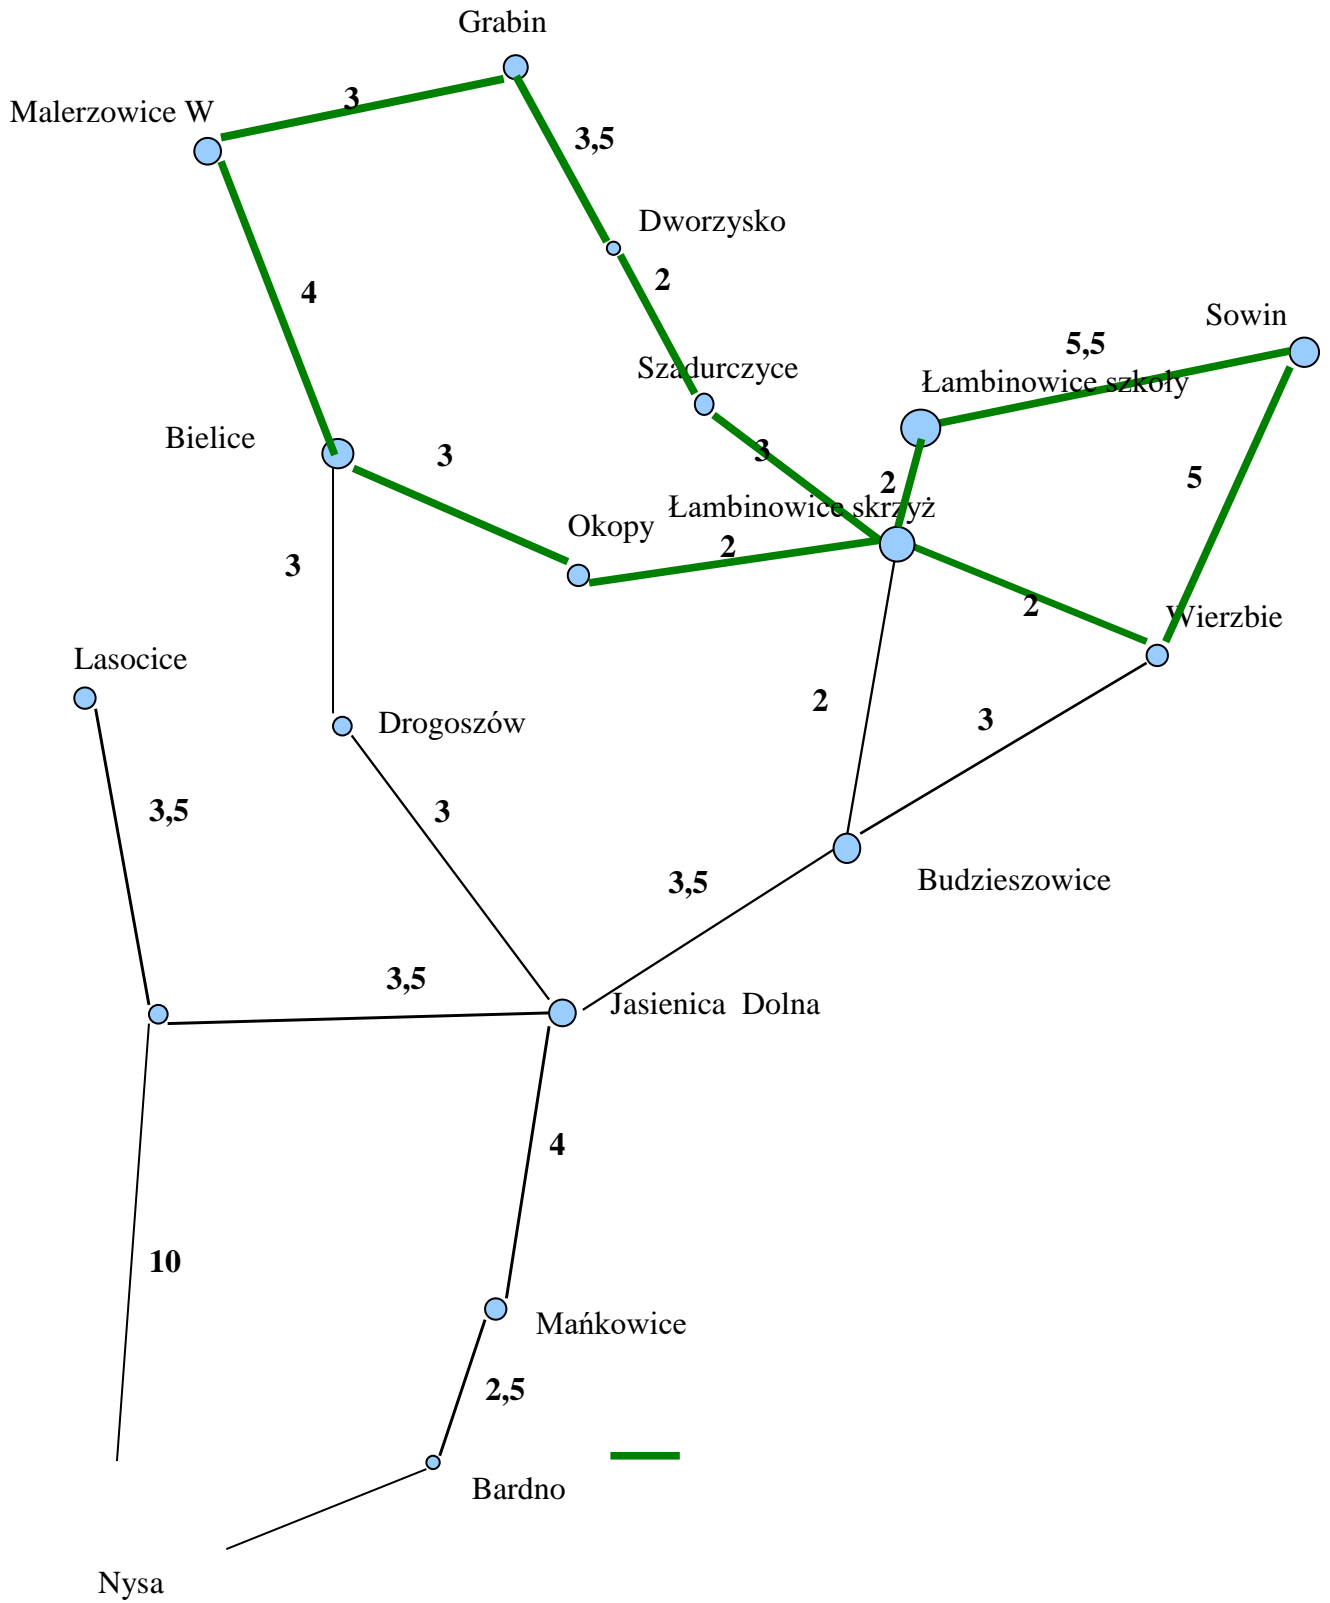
Grabin

Malerzowice W

3

3,5

Dworzysko

4

2

Sowin

5,5

Szadurczyce

Łambinowice szkoły

Bielice

3

3

2

5

Łambinowice skrzyż

Okopy

2

3

2

Wierzbie

Lasocice

2

Drogoszów

3

3,5

3

3,5

Budzieszowice

3,5

Jasienica Dolna

4

10

Mańkowice

2,5

Bardno

Nysa